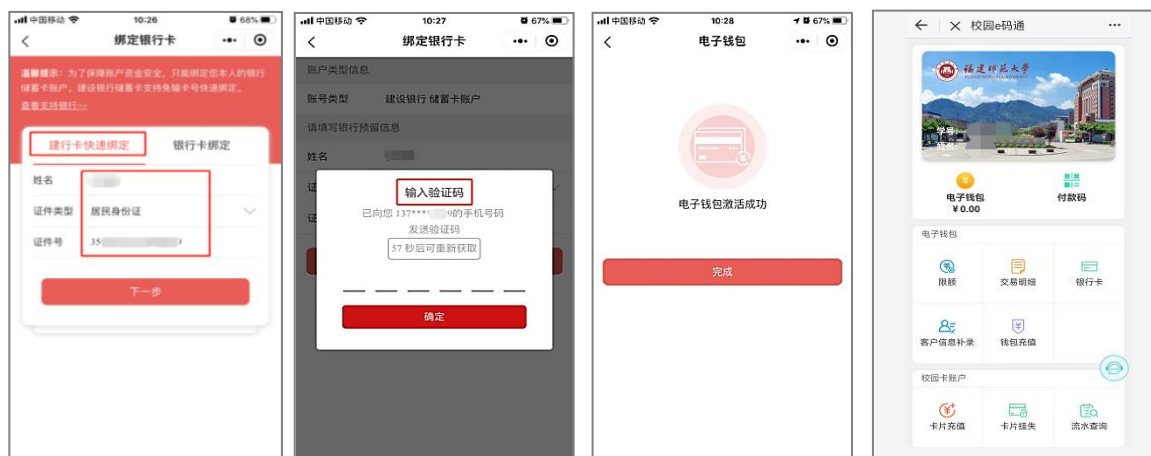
中国移动 10:26 68%

绑定银行卡

温馨提示：为了保障账户资金安全，只能绑定您本人的银行储蓄卡账户，建设银行储蓄卡支持免输卡号快速绑定。

查看支持银行>>

建行卡快速绑定

银行卡绑定

姓名

证件类型 居民身份证

证件号 35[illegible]

下一步

中国移动 10:27 67%

绑定银行卡

账户类型信息

账号类型 建设银行 储蓄卡账户

请填写银行预留信息

姓名

输入验证码

已向您 137****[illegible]9的手机号码发送验证码

57 秒后可重新获取

确定

中国移动 10:28 67%

电子钱包

电子钱包激活成功

完成

校园e码通

福建师范大学

学号

姓名

电子钱包 ¥0.00

付款码

电子钱包

限额

交易明细

银行卡

客户信息补录

钱包充值

校园卡账户

卡片充值

卡片挂失

流水查询